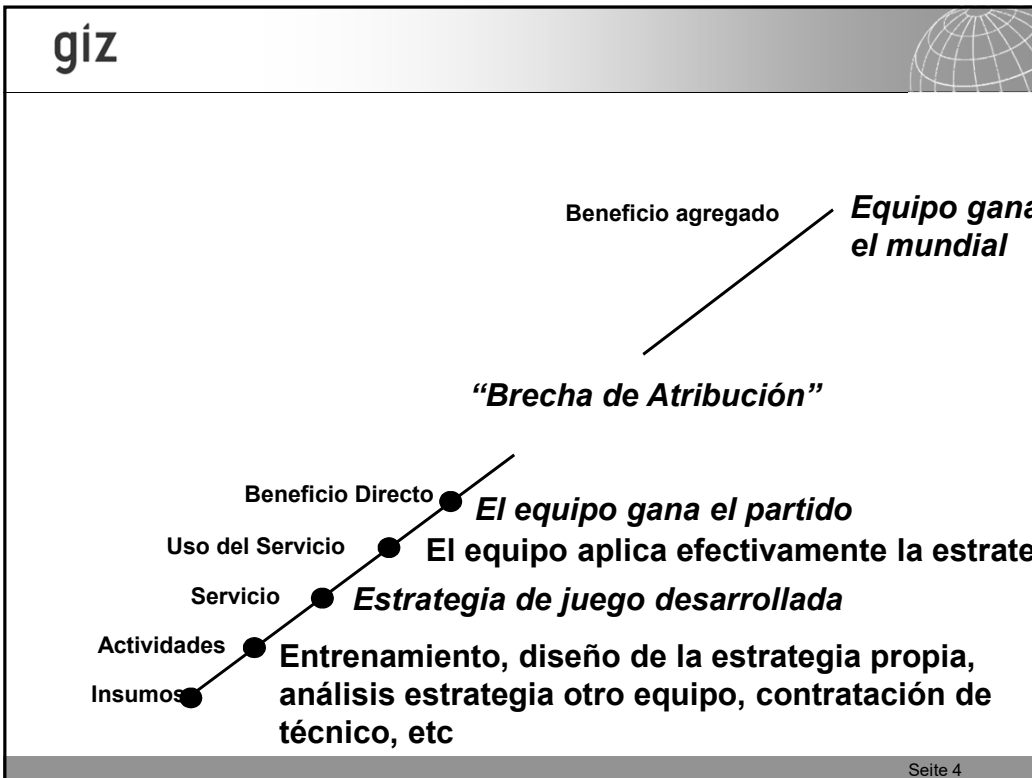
giz

Beneficio agregado

Equipo gana
el mundial

“Brecha de Atribución”

Beneficio Directo

El equipo gana el partido

Uso del Servicio

El equipo aplica efectivamente la estrate

Servicio

Estrategia de juego desarrollada

Actividades

Insumos

Entrenamiento, diseño de la estrategia propia, análisis estrategia otro equipo, contratación de técnico, etc

Seite 4